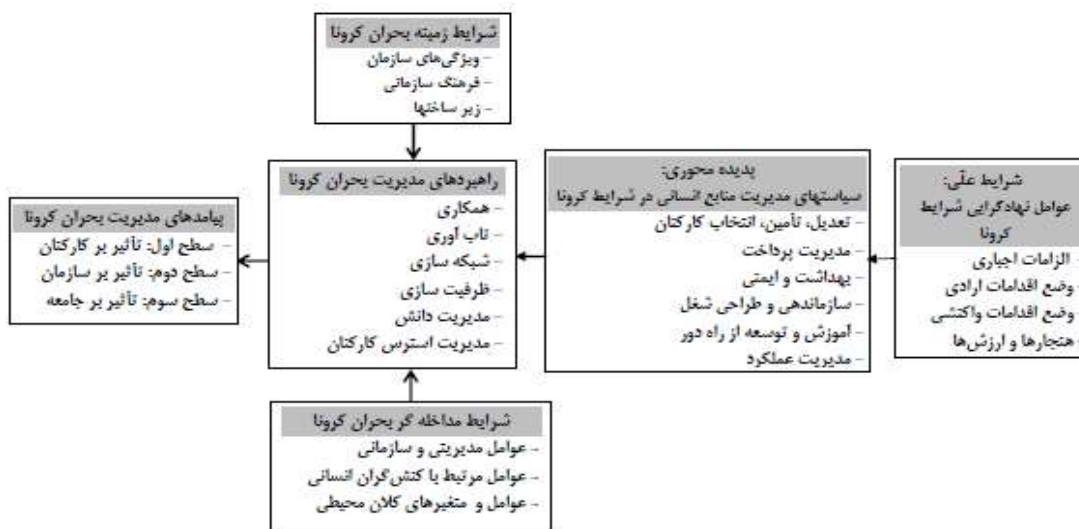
شرایط زمینه بحران کرونا
- ویژگی‌های سازمان
- فرهنگ سازمانی
- زیر ساختها

شرایط علّی:
عوامل نهادگرایی شرایط کرونا
- الزامات اجباری
- وضع اقدامات ارادی
- وضع اقدامات واکنشی
- هنجارها و ارزش‌ها

پدیده محوری:
سیاستهای مدیریت منابع انسانی در شرایط کرونا
- تعدیل، تأمین، انتخاب کارکنان
- مدیریت پرداخت
- بهداشت و ایمنی
- سازماندهی و طراحی شغل
- آموزش و توسعه از راه دور
- مدیریت عملکرد

راهبردهای مدیریت بحران کرونا
- همکاری
- تاب آوری
- شبکه سازی
- ظرفیت سازی
- مدیریت دانش
- مدیریت استرس کارکنان

پیامدهای مدیریت بحران کرونا
- سطح اول: تأثیر بر کارکنان
- سطح دوم: تأثیر بر سازمان
- سطح سوم: تأثیر بر جامعه

شرایط مداخله گر بحران کرونا
- عوامل مدیریتی و سازمانی
- عوامل مرتبط با کنش‌گران انسانی
- عوامل و متغیرهای کلان محیطی